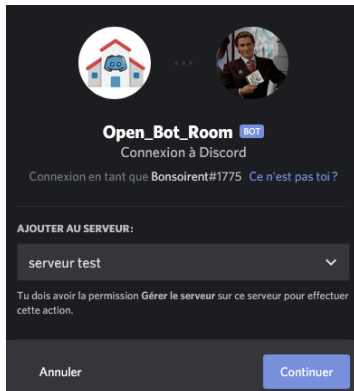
Open_Bot_Room BOT
Connexion à Discord

Connexion en tant que Bonsoirent#1775 Ce n'est pas toi ?

AJOUTER AU SERVEUR :

serveur test

Tu dois avoir la permission Gérer le serveur sur ce serveur pour effectuer cette action.

Annuler

Continuer